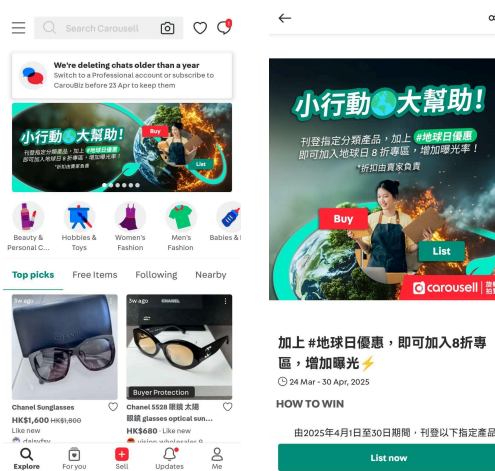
Search Carousell

We're deleting chats older than a year
Switch to a Professional account or subscribe to CarouBiz before 23 Apr to keep them

小行動大幫助!
刊登指定分類產品，加上 #地球日優惠 即可加入地球日 8 折專區，增加曝光率!
*折扣由賣家負責
Buy
List

Beauty & Personal C...
Hobbies & Toys
Women's Fashion
Men's Fashion
Babies & K

Top picks
Free Items
Following
Nearby

5w ago
Chanel Sunglasses
HK$1,600 HK$1,800
Like new
daisyfay

5w ago
CHANEL
Buyer Protection
Chanel 5528 眼鏡 太陽眼鏡 glasses optical sun...
HK$680
Like new
vision wholesaler 9...

Explore
For you
Sell
Updates
Me

小行動大幫助!
刊登指定分類產品，加上 #地球日優惠 即可加入地球日 8 折專區，增加曝光率!
*折扣由賣家負責
Buy
List
carousell

加上 #地球日優惠，即可加入8折專區，增加曝光⚡
24 Mar - 30 Apr, 2025

HOW TO WIN

由2025年4月1日至30日期間，刊登以下指定產品

List now